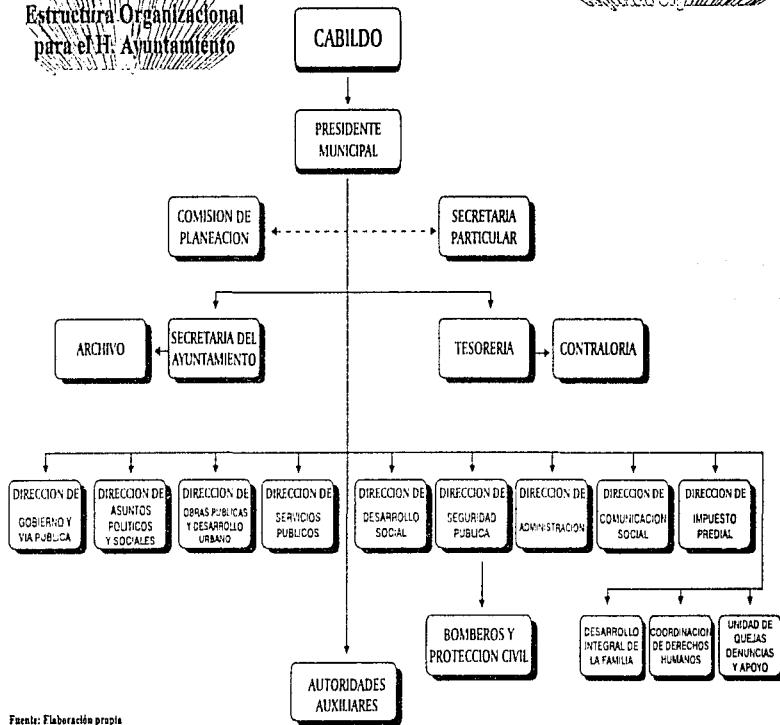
Estructura Organizacional para el H. Ayuntamiento

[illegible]

CABILDO

PRESIDENTE MUNICIPAL

COMISION DE PLANEACION

SECRETARIA PARTICULAR

ARCHIVO

SECRETARIA DEL AYUNTAMIENTO

TESORERIA

CONTRALORIA

DIRECCION DE GOBIERNO Y VIA PUBLICA

DIRECCION DE ASUNTOS POLITICOS Y SOCIALES

DIRECCION DE OBRAS PUBLICAS Y DESARROLLO URBANO

DIRECCION DE SERVICIOS PUBLICOS

DIRECCION DE DESARROLLO SOCIAL

DIRECCION DE SEGURIDAD PUBLICA

DIRECCION DE ADMINISTRACION

DIRECCION DE COMUNICACION SOCIAL

DIRECCION DE IMPUESTO PREDIAL

BOMBEROS Y PROTECCION CIVIL

DESARROLLO INTEGRAL DE LA FAMILIA

COORDINACION DE DERECHOS HUMANOS

UNIDAD DE QUEJAS DENUNCIAS Y APOYO

AUTORIDADES AUXILIARES

Fuente: Elaboración propia